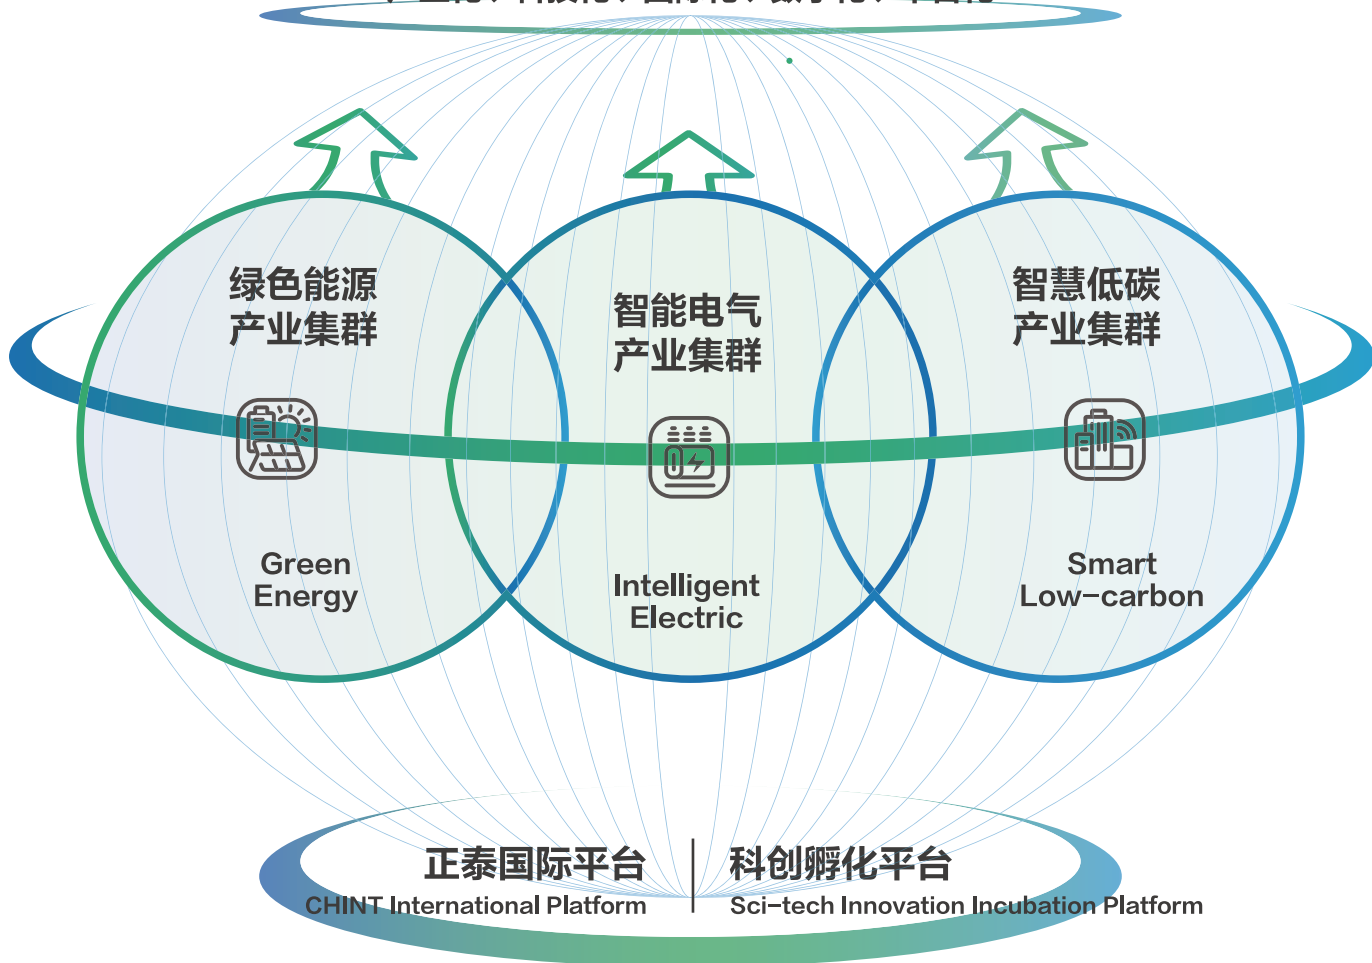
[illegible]

绿色能源
产业集群

Green
Energy

智能电气
产业集群

Intelligent
Electric

智慧低碳
产业集群

Smart
Low-carbon

正泰国际平台
CHINT International Platform

科创孵化平台
Sci-tech Innovation Incubation Platform